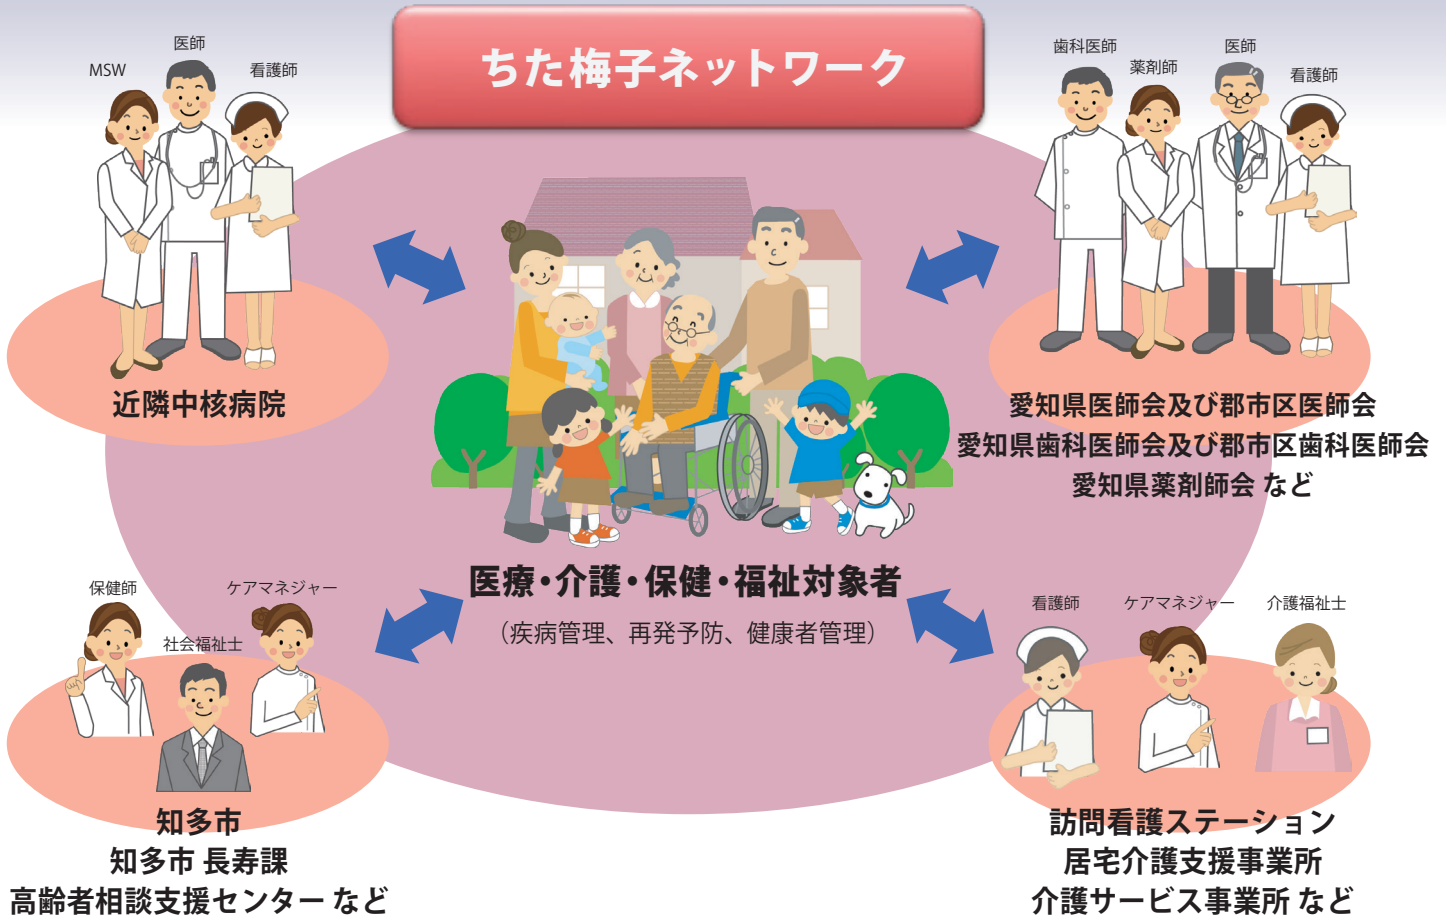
ちた梅子ネットワーク

医師
MSW
看護師

近隣中核病院

歯科医師
薬剤師
医師
看護師

愛知県医師会及び郡市区医師会
愛知県歯科医師会及び郡市区歯科医師会
愛知県薬剤師会 など

医療・介護・保健・福祉対象者
（疾病管理、再発予防、健康者管理）

保健師
ケアマネジャー
社会福祉士

知多市
知多市 長寿課
高齢者相談支援センター など

看護師
ケアマネジャー
介護福祉士

訪問看護ステーション
居宅介護支援事業所
介護サービス事業所 など